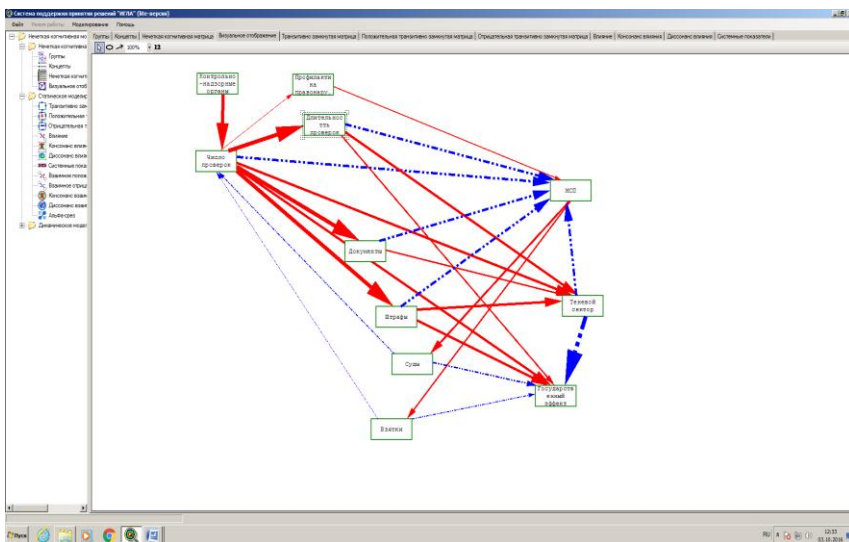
Система поддержки принятия решений "ИГЛА" (lite-версия)

Файл Новая работа Моделирование Помощь

Нечеткая когнитивная мо
Нечеткая когнитивная
Группы
Концепты
Нечеткая когнити
Визуальное отоб
Статическое моделир
Транзитивно замк
Положительный т
Отрицательный т
Влияние
Консонанс влиян
Диссонанс влиян
Системные показ
Взаимное полож
Взаимное отриц
Взаимное влиян
Консонанс взаим
Диссонанс взаим
Альфа-срез
Динамическое модел

Группы | Концепты | Нечеткая когнитивная матрица | Визуальное отображение | Транзитивно замкнутая матрица | Положительная транзитивно замкнутая матрица | Отрицательная транзитивно замкнутая матрица | Влияние | Консонанс влияния | Диссонанс влияния | Системные показатели

100% 13

Контрольно-надзорные органы

Профилакти ка правонару...

Длительнос ть проверок

Число проверок

МСП

Документы

Теневой сектор

Штрафы

Суды

Государственный эффект

Взятки

Пуск

RU 10:33 03.10.2016